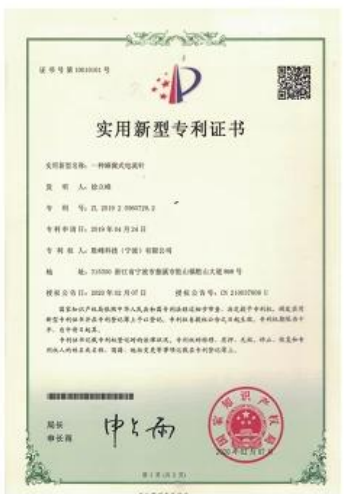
证书号第10010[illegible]号

实用新型专利证书

实用新型名称：一种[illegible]式电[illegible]

发 明 人：徐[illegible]

专 利 号：ZL 2019 2 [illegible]

专利申请日：2019年04月24日

专 利 权 人：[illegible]科技（宁波）有限公司

地 址：315300 浙江省宁波市慈溪市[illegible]

授权公告日：2020年02月07日　　授权公告号：CN 21003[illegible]

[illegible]

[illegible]

局长
申长雨

申长雨

第1页（共1页）